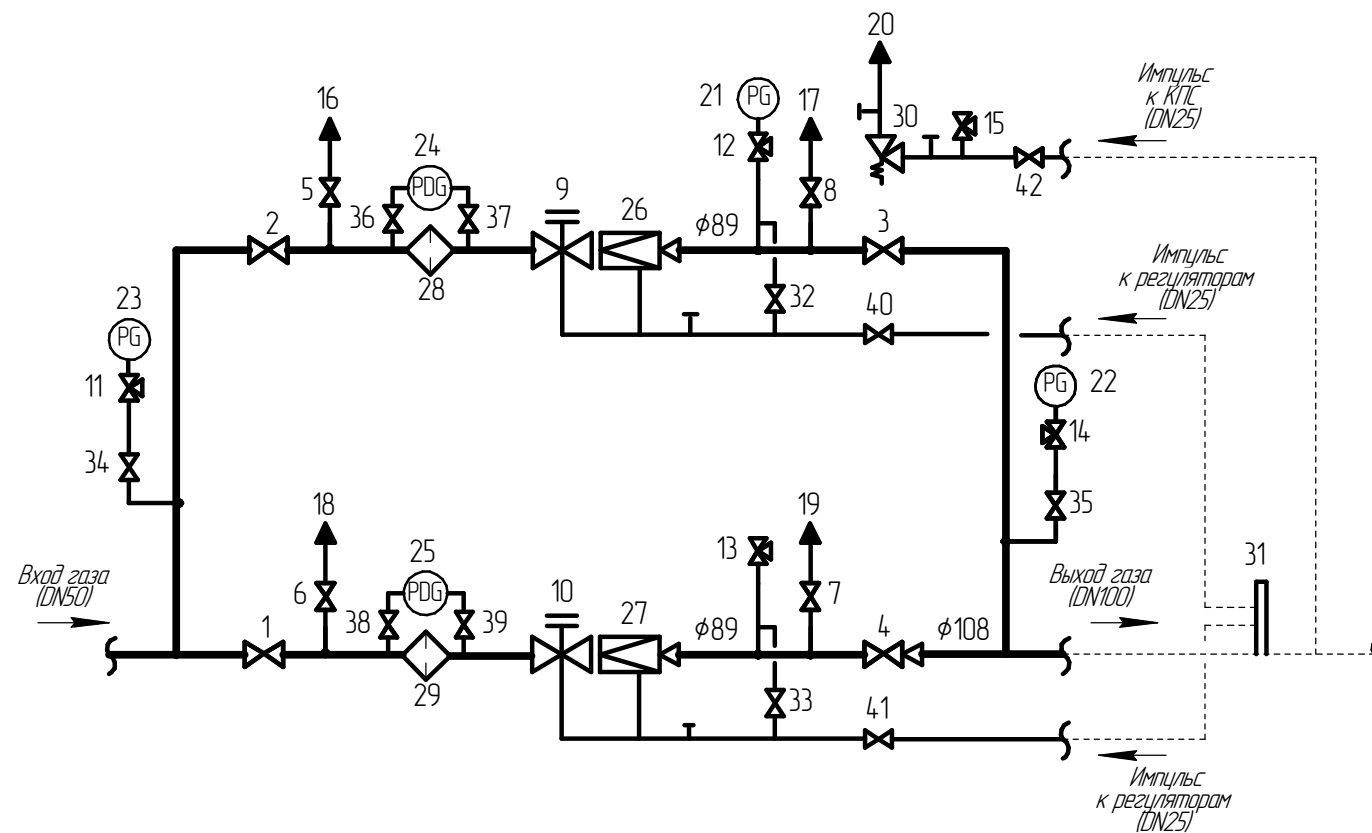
20
Импульс к КПС (DN25)
16
21 PG
17
30
15
12
24
PDG
5
8
42
9
2
36
37
26
$\phi89$
3
28
Импульс к регуляторам (DN25)
23
32
40
PG
PG 22
11
14
34
35
18
19
25
13
31
PDG
Вход газа (DN50)
6
7
Выход газа (DN100)
1
38
39
10
27
$\phi89$
4
$\phi108$
29
33
41
Импульс к регуляторам (DN25)